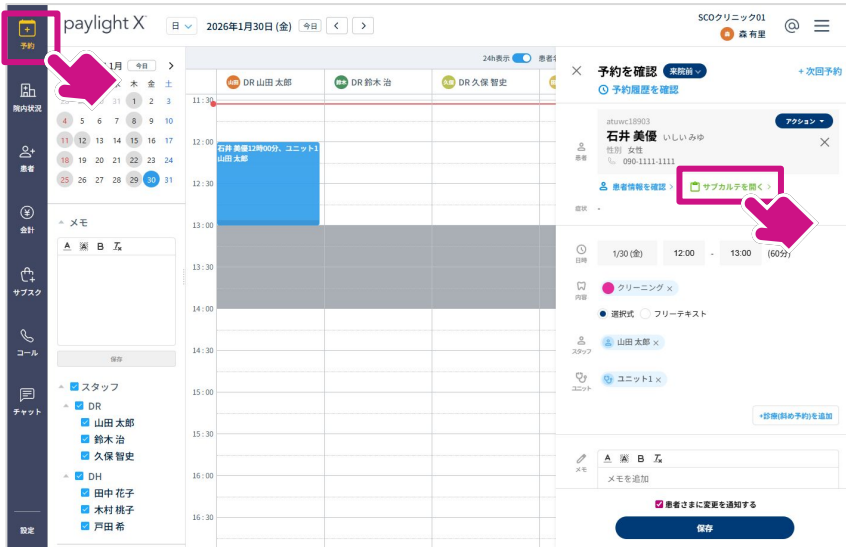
予約

院内状況

患者

会計

サブスク

コール

チャット

設定

paylight X

日

2026年1月30日 (金)

今日

SCOクリニック01

森 有里

1月 今日

水 木 金 土

1 2 3

4 5 6 7 8 9 10

11 12 13 14 15 16 17

18 19 20 21 22 23 24

25 26 27 28 29 30 31

メモ

A B $T_x$

保存

スタッフ

DR

山田 太郎

鈴木 治

久保 智史

DH

田中 花子

木村 桃子

戸田 希

24h表示

DR 山田 太郎

DR 鈴木 治

DR 久保 智史

11:30

12:00

12:30

13:00

13:30

14:00

14:30

15:00

15:30

16:00

16:30

石井 美優12時00分、ユニット1
山田 太郎

予約を確認 来院前

+ 次回予約

予約履歴を確認

患者

atuwc18903

石井 美優 いしい みゆ

性別 女性

090-1111-1111

アクション

患者情報を確認 >

サブカルテを開く >

備考 -

日時

1/30 (金)

12:00

-

13:00

(60分)

内容

クリーニング ×

選択式

フリーテキスト

スタッフ

山田 太郎 ×

ユニット

ユニット1 ×

+診療(同時予約)を追加

メモ

A B $T_x$

メモを追加

患者さまに変更を通知する

保存